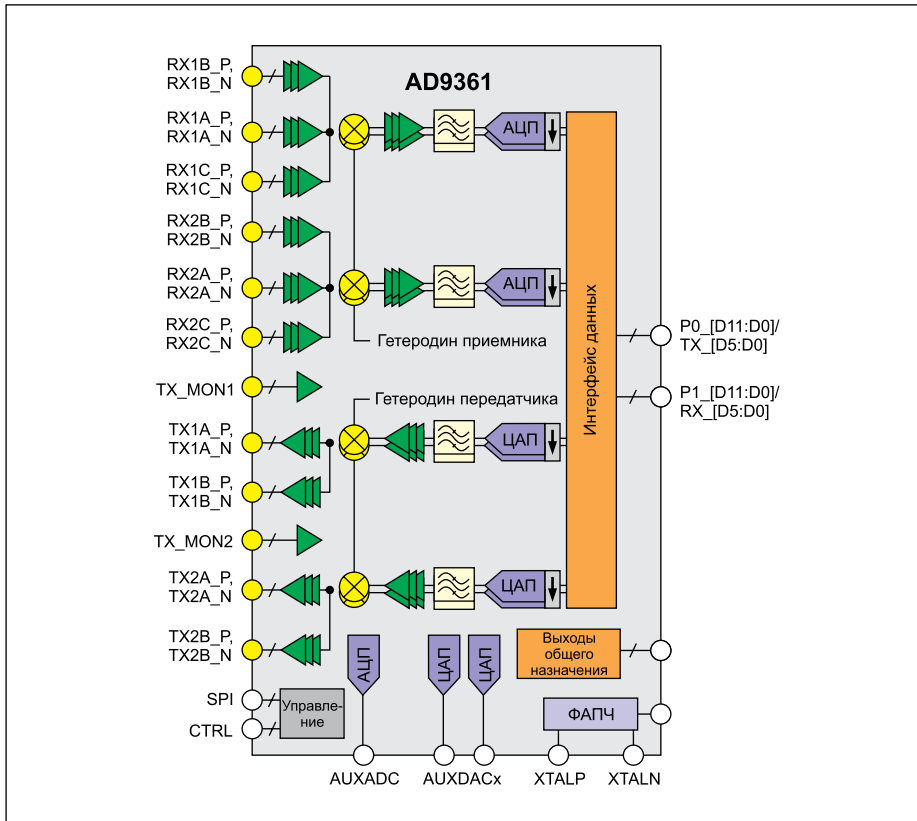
AD9361

RX1B_P, RX1B_N

RX1A_P, RX1A_N

RX1C_P, RX1C_N

RX2B_P, RX2B_N

RX2A_P, RX2A_N

RX2C_P, RX2C_N

TX_MON1

TX1A_P, TX1A_N

TX1B_P, TX1B_N

TX_MON2

TX2A_P, TX2A_N

TX2B_P, TX2B_N

SPI

CTRL

АЦП

АЦП

ЦАП

ЦАП

Гетеродин приемника

Гетеродин передатчика

Интерфейс данных

P0_[D11:D0]/ TX_[D5:D0]

P1_[D11:D0]/ RX_[D5:D0]

Выходы общего назначения

Управление

АЦП

ЦАП

ЦАП

ФАПЧ

AUXADC

AUXDACx

XTALP

XTALN